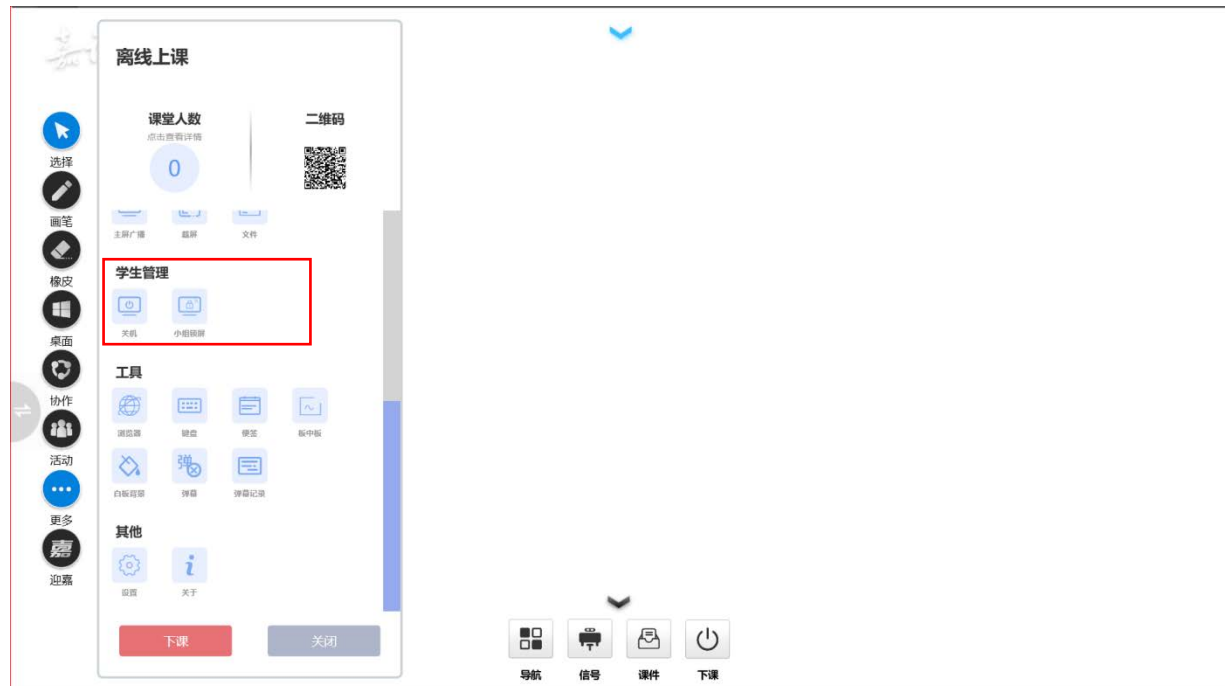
离线上课

课堂人数
点击查看详情
0

二维码

主屏广播 截屏 文件

学生管理
关机 小组锁屏

工具
浏览器 键盘 便签 板中板
白板背景 弹幕 弹幕记录

其他
设置 关于

下课 关闭

选择
画笔
橡皮
桌面
协作
活动
更多
迎嘉

导航 信号 课件 下课